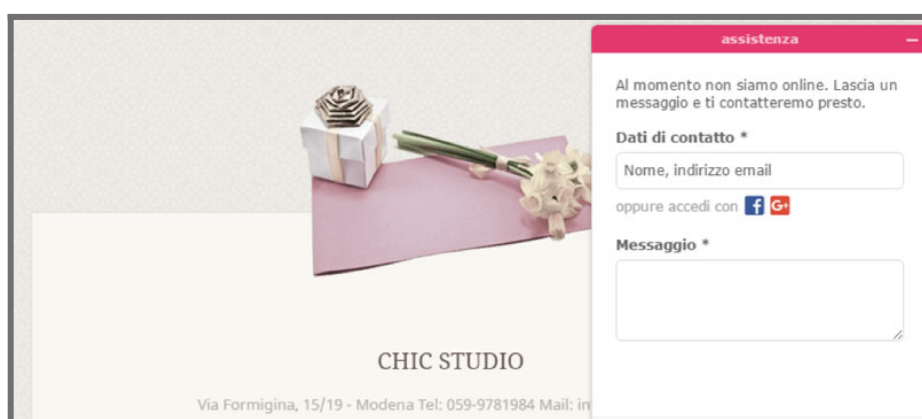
assistenza

–

Al momento non siamo online. Lascia un messaggio e ti contatteremo presto.

Dati di contatto *

Nome, indirizzo email

oppure accedi con

Messaggio *

CHIC STUDIO

Via Formigina, 15/19 - Modena Tel: 059-9781984 Mail: in